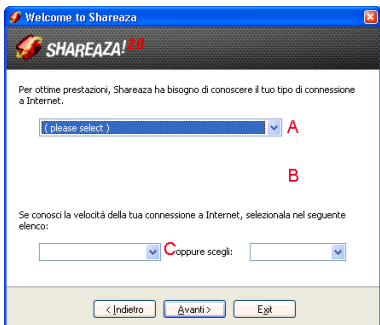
Welcome to Shareaza

SHAREAZA!2.0

Per ottime prestazioni, Shareaza ha bisogno di conoscere il tuo tipo di connessione a Internet.

( please select )

A

B

Se conosci la velocità della tua connessione a Internet, selezionala nel seguente elenco:

C

oppure scegli:

< Indietro

Avanti >

Exit